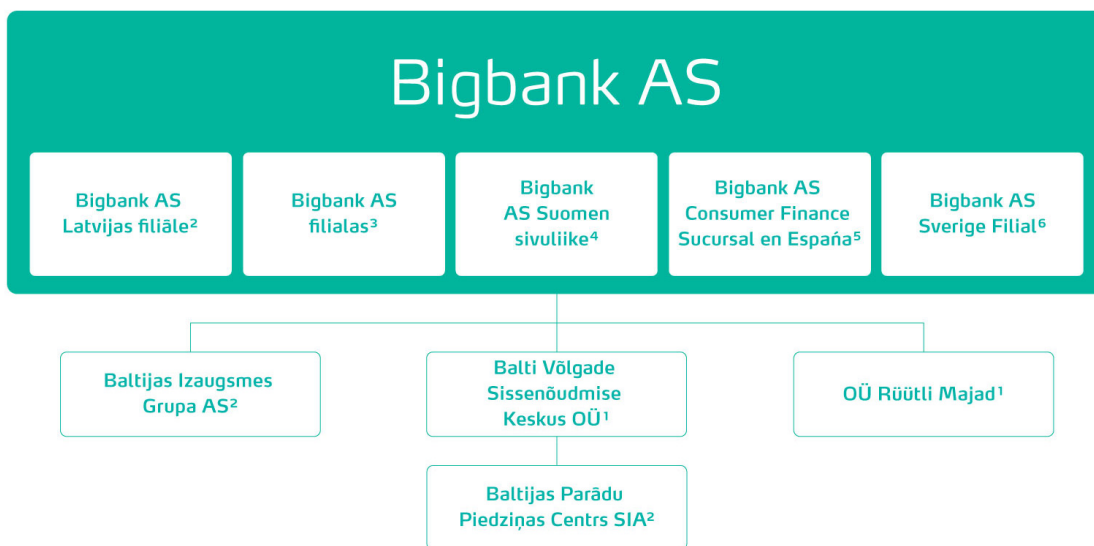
Bigbank AS

Bigbank AS Latvijas filiāle²

Bigbank AS filialas³

Bigbank AS Suomen sivuliike⁴

Bigbank AS Consumer Finance Sucursal en España⁵

Bigbank AS Sverige Filial⁶

Baltijas Izaugsmes Grupa AS²

Balti Võlgade Sissenõudmise Keskus OÜ¹

OÜ Rüütli Majad¹

Baltijas Parādu Piedziņas Centrs SIA²